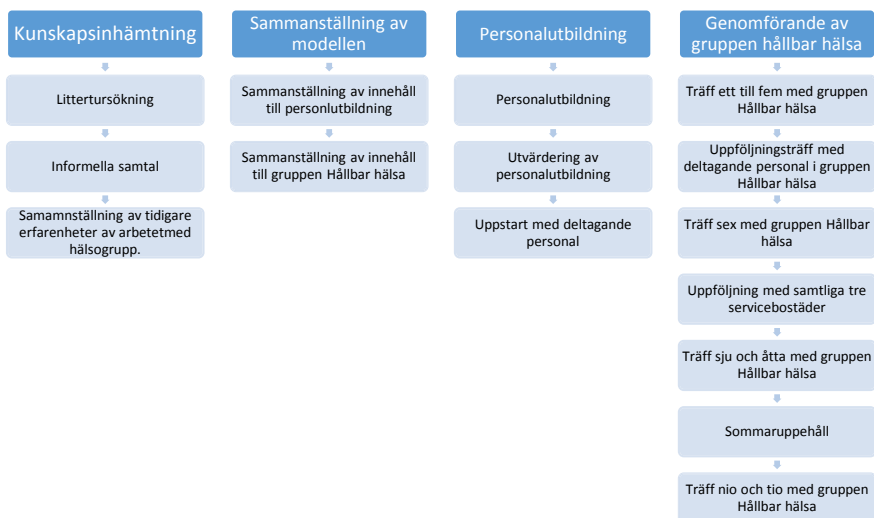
Kunskapsinhämtning

Littertursökning

Informella samtal

Samamnställning av tidigare erfarenheter av arbetetmed hälsogrupp.

Sammanställning av modellen

Sammanställning av innehåll till personlutbildning

Sammanställning av innehåll till gruppen Hållbar hälsa

Personalutbildning

Personalutbildning

Utvärdering av personalutbildning

Uppstart med deltagande personal

Genomförande av gruppen hållbar hälsa

Träff ett till fem med gruppen Hållbar hälsa

Uppföljningsträff med deltagande personal i gruppen Hållbar hälsa

Träff sex med gruppen Hållbar hälsa

Uppföljning med samtliga tre servicebostäder

Träff sju och åtta med gruppen Hållbar hälsa

Sommaruppehåll

Träff nio och tio med gruppen Hållbar hälsa